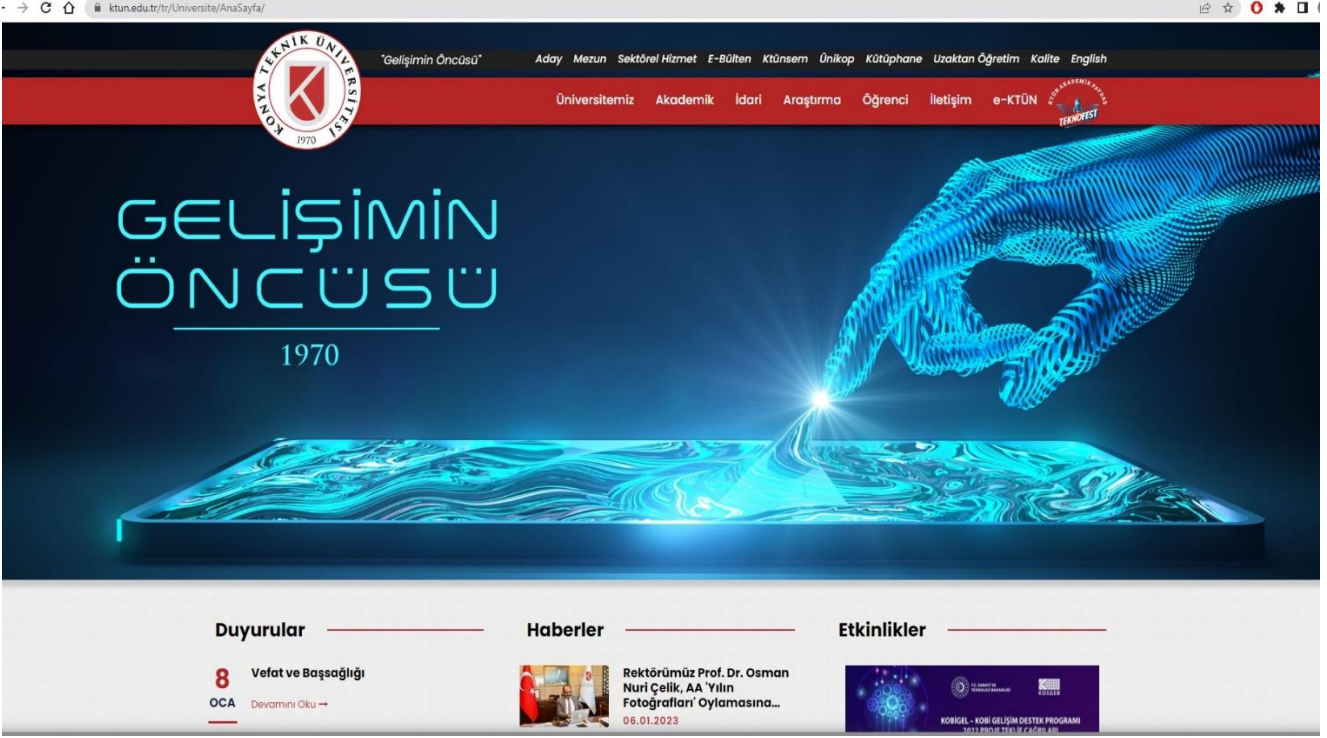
ktun.edu.tr/tr/Universite/AnaSayfa/

KONYA TEKNİK ÜNİVERSİTESİ 1970

"Gelişimin Öncüsü"

Aday Mezun Sektörel Hizmet E-Bülten Ktünsem Ünikop Kütüphane Uzaktan Öğretim Kalite English

Üniversitemiz Akademik İdari Araştırma Öğrenci İletişim e-KTÜN TEKNOFEST

GELİŞİMİN ÖNCÜSÜ

1970

Duyurular

8 OCA

Vefat ve Başsağlığı

Devamını Oku →

Haberler

Rektörümüz Prof. Dr. Osman Nuri Çelik, AA 'Yılın Fotoğrafları' Oylamasına...

06.01.2023

Etkinlikler

KOSGEB

KOBİGEL – KOBİ GELİŞİM DESTEK PROGRAMI

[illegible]